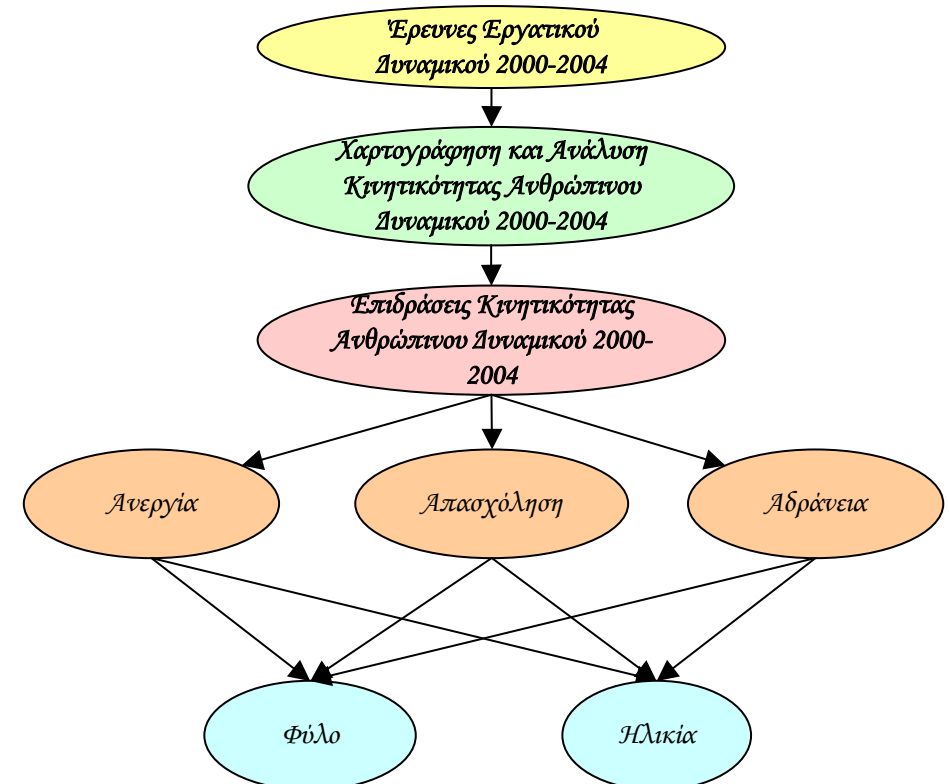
Έρευνες Εργατικού Δυναμικού 2000-2004

Χαρτογράφηση και Ανάλυση Κινητικότητας Ανθρώπινου Δυναμικού 2000-2004

Επιδράσεις Κινητικότητας Ανθρώπινου Δυναμικού 2000-2004

Ανεργία

Απασχόληση

Αδράνεια

Φύλο

Ηλικία